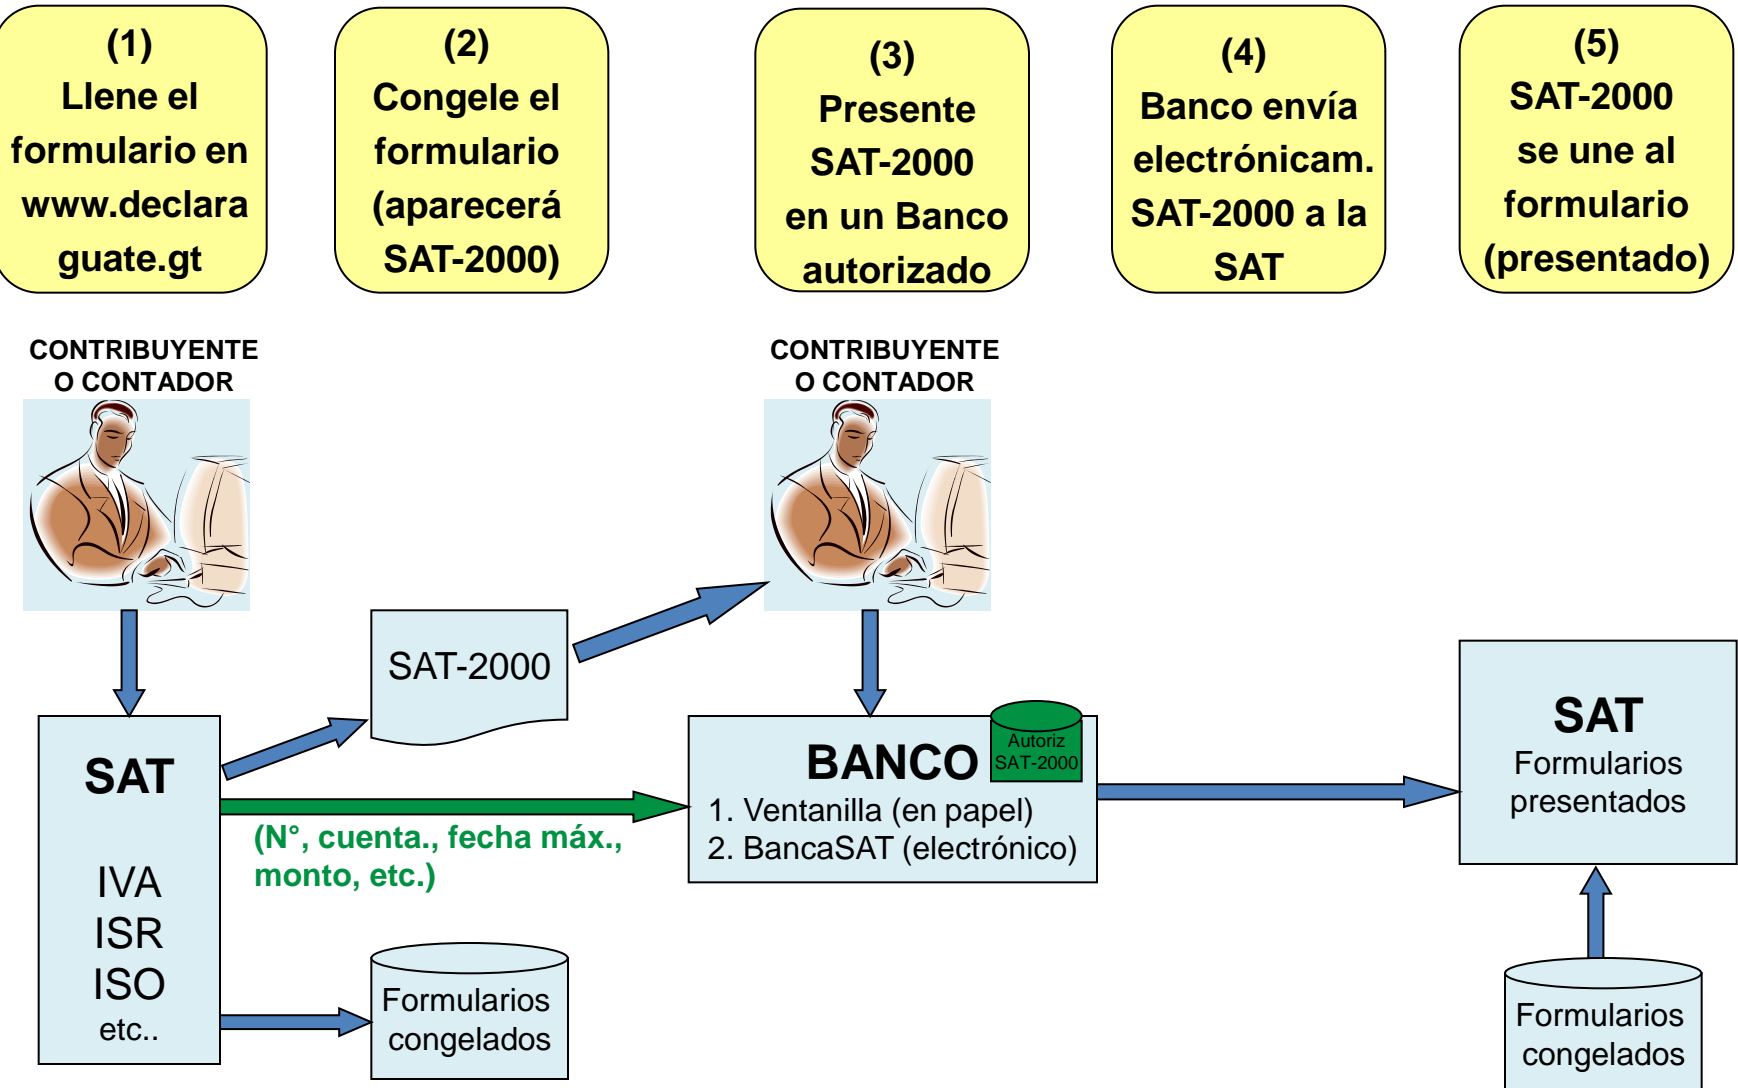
(1)
Llene el formulario en www.declaraguate.gt

(2)
Congele el formulario (aparecerá SAT-2000)

(3)
Presente SAT-2000 en un Banco autorizado

(4)
Banco envía electrónicam. SAT-2000 a la SAT

(5)
SAT-2000 se une al formulario (presentado)

CONTRIBUYENTE O CONTADOR

CONTRIBUYENTE O CONTADOR

SAT-2000

SAT

IVA
ISR
ISO
etc..

(N°, cuenta., fecha máx., monto, etc.)

BANCO

Autoriz SAT-2000

1. Ventanilla (en papel)
2. BancaSAT (electrónico)

Formularios congelados

SAT
Formularios presentados

Formularios congelados